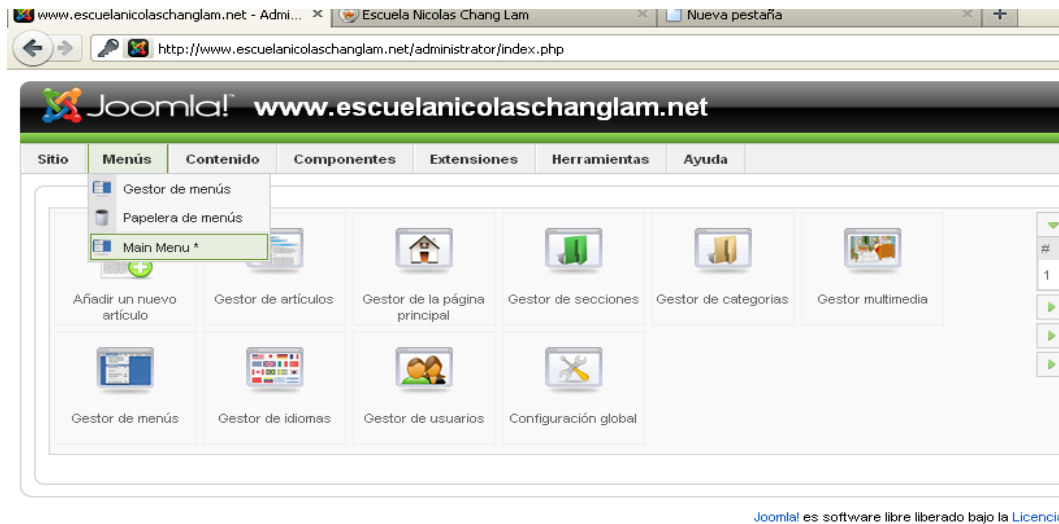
www.escuelanicolaschanglam.net - Admi... ×
Escuela Nicolas Chang Lam ×
Nueva pestaña ×
+

http://www.escuelanicolaschanglam.net/administrator/index.php

Joomla! www.escuelanicolaschanglam.net

Sitio | Menús | Contenido | Componentes | Extensiones | Herramientas | Ayuda

Gestor de menús
Papelera de menús
Main Menu *

Añadir un nuevo artículo
Gestor de artículos
Gestor de la página principal
Gestor de secciones
Gestor de categorías
Gestor multimedia

Gestor de menús
Gestor de idiomas
Gestor de usuarios
Configuración global

#
1

Joomla! es software libre liberado bajo la Licenci